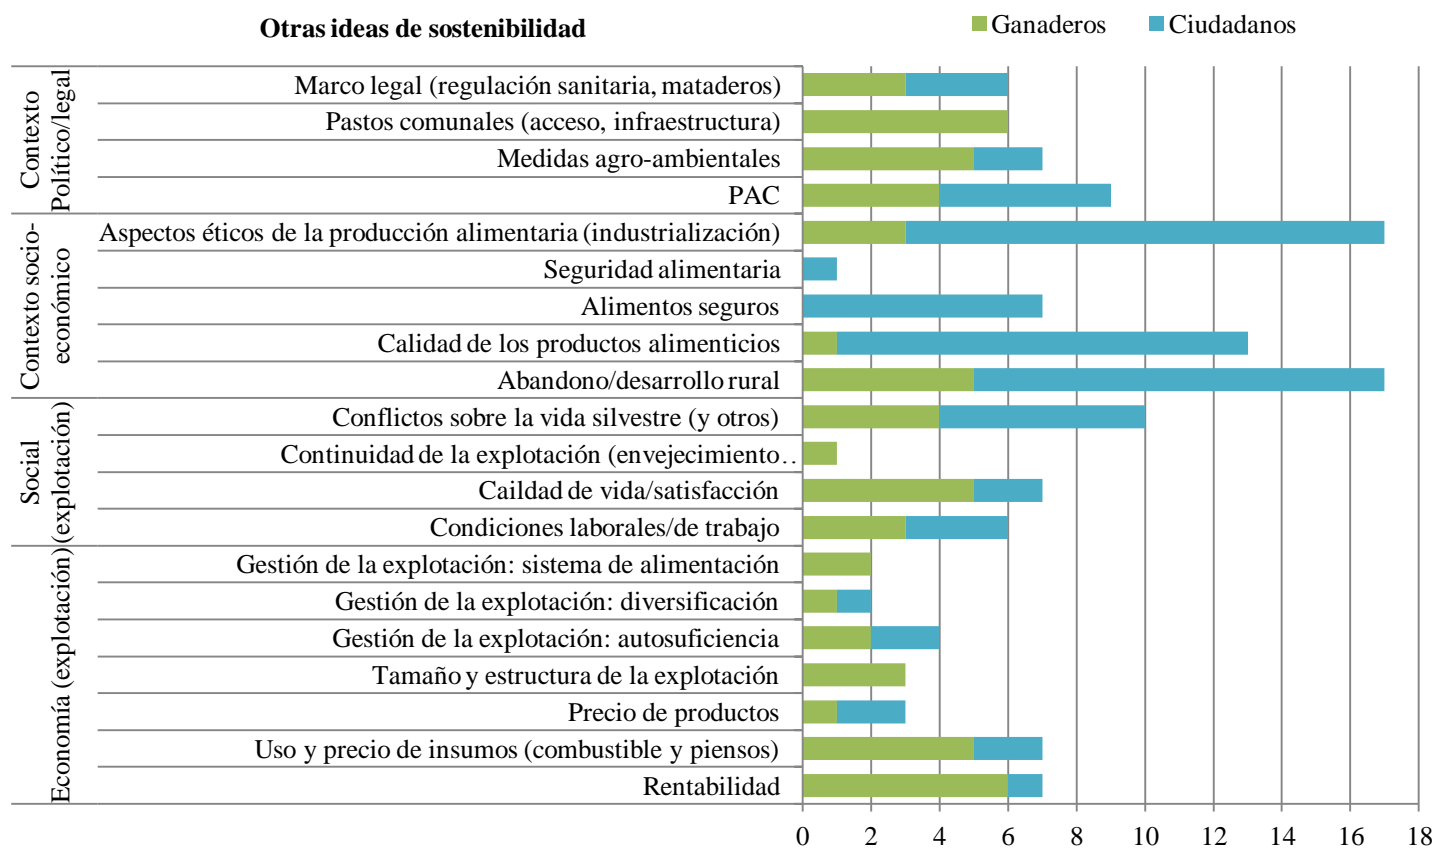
Otras ideas de sostenibilidad

Ganaderos
Ciudadanos

Contexto Político/legal
Marco legal (regulación sanitaria, mataderos)
Pastos comunales (acceso, infraestructura)
Medidas agro-ambientales
PAC

Contexto socio-económico
Aspectos éticos de la producción alimentaria (industrialización)
Seguridad alimentaria
Alimentos seguros
Calidad de los productos alimenticios
Abandono/desarrollo rural

Social (explotación)
Conflictos sobre la vida silvestre (y otros)
Continuidad de la explotación (envejecimiento..
Caildad de vida/satisfacción
Condiciones laborales/de trabajo

Economía (explotación)
Gestión de la explotación: sistema de alimentación
Gestión de la explotación: diversificación
Gestión de la explotación: autosuficiencia
Tamaño y estructura de la explotación
Precio de productos
Uso y precio de insumos (combustible y piensos)
Rentabilidad

0 2 4 6 8 10 12 14 16 18